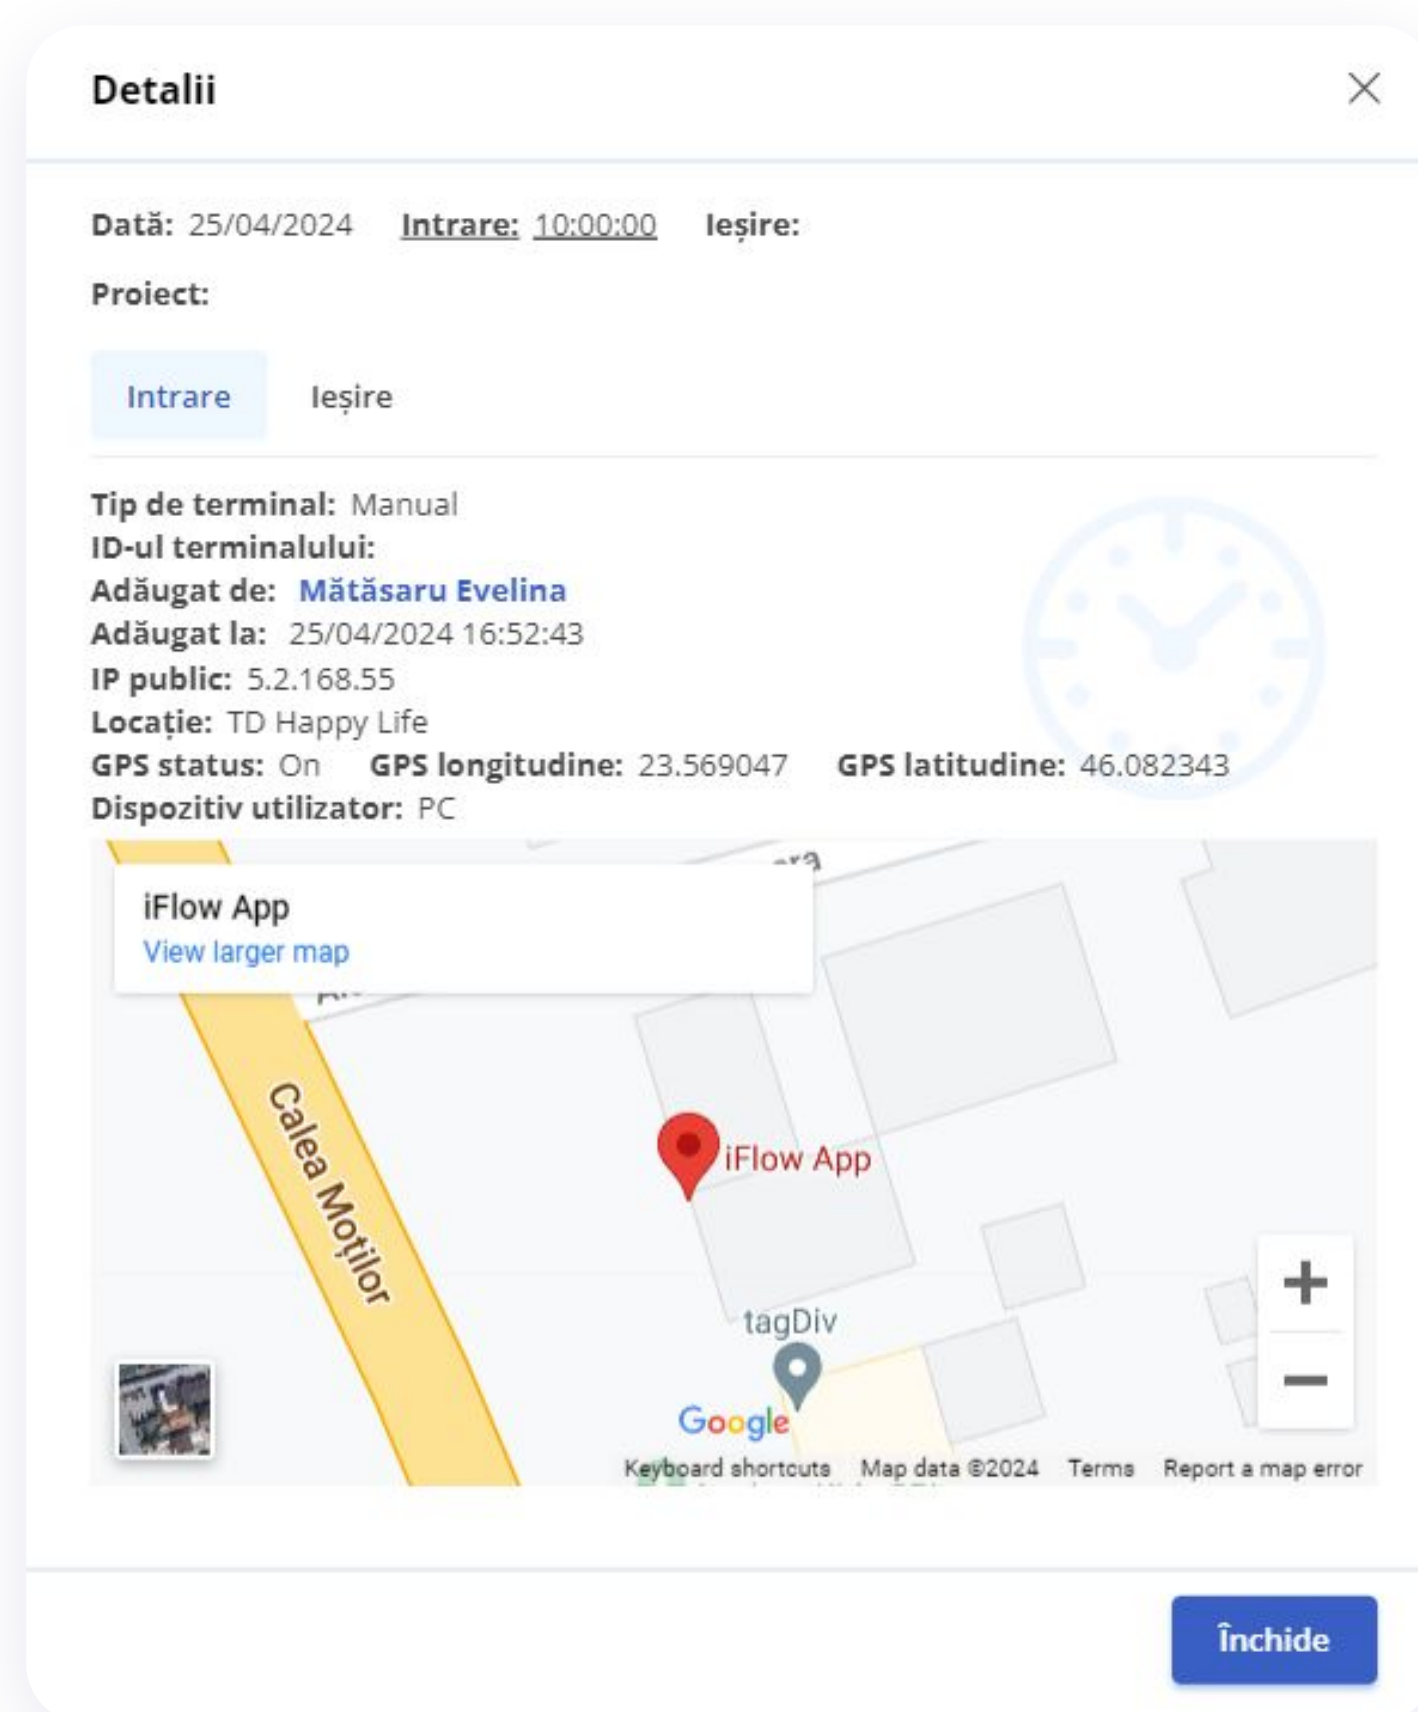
Detalii

Dată: 25/04/2024 Intrare: 10:00:00 Ieșire:

Proiect:

Intrare Ieșire

Tip de terminal: Manual
ID-ul terminalului:
Adăugat de: Mătăsaru Evelina
Adăugat la: 25/04/2024 16:52:43
IP public: 5.2.168.55
Locație: TD Happy Life
GPS status: On GPS longitudine: 23.569047 GPS latitudine: 46.082343
Dispozitiv utilizator: PC

iFlow App
View larger map

Calea Moților
iFlow App
tagDiv
+
−
Google
Keyboard shortcuts Map data ©2024 Terms Report a map error

Închide